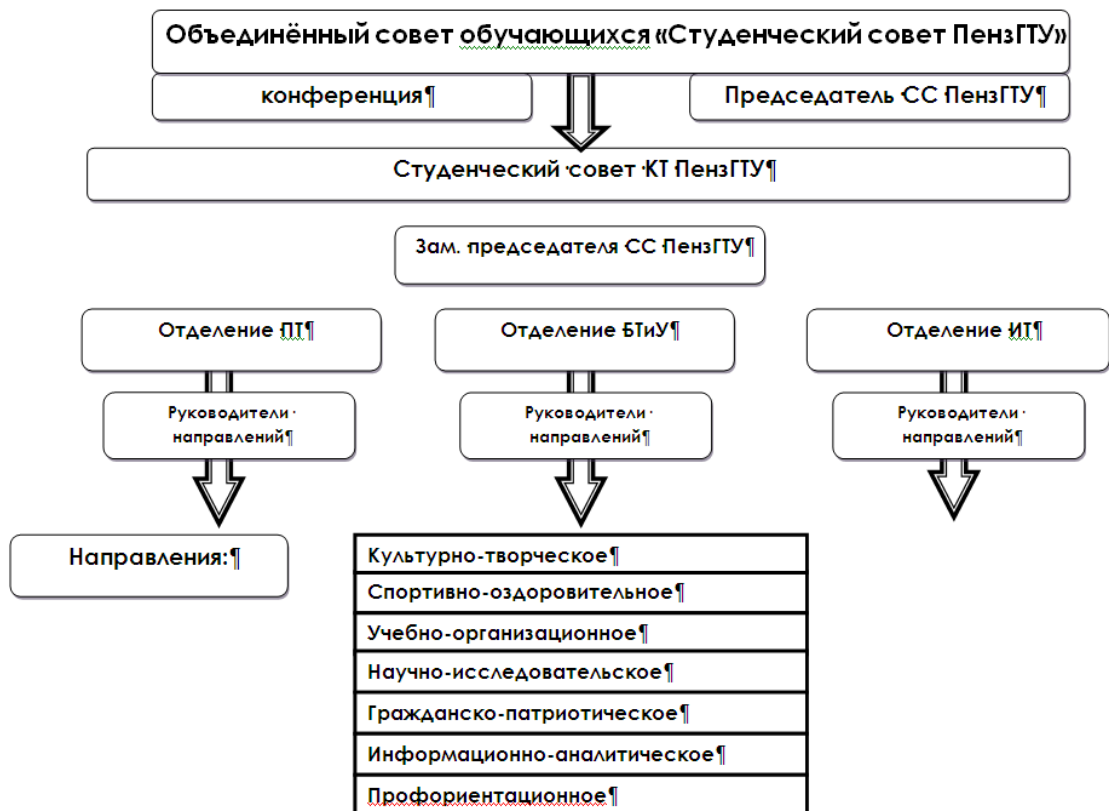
Объединённый совет обучающихся «Студенческий совет ПензГТУ»

конференция¶

Председатель СС ПензГТУ¶

Студенческий совет КТ ПензГТУ¶

Зам. председателя СС ПензГТУ¶

Отделение ПТ¶

Отделение БТиУ¶

Отделение ИТ¶

Руководители направлений¶

Руководители направлений¶

Руководители направлений¶

Направления:¶

| Культурно-творческое¶ |
|---|
| Спортивно-оздоровительное¶ |
| Учебно-организационное¶ |
| Научно-исследовательское¶ |
| Гражданско-патриотическое¶ |
| Информационно-аналитическое¶ |
| Профориентационное¶ |